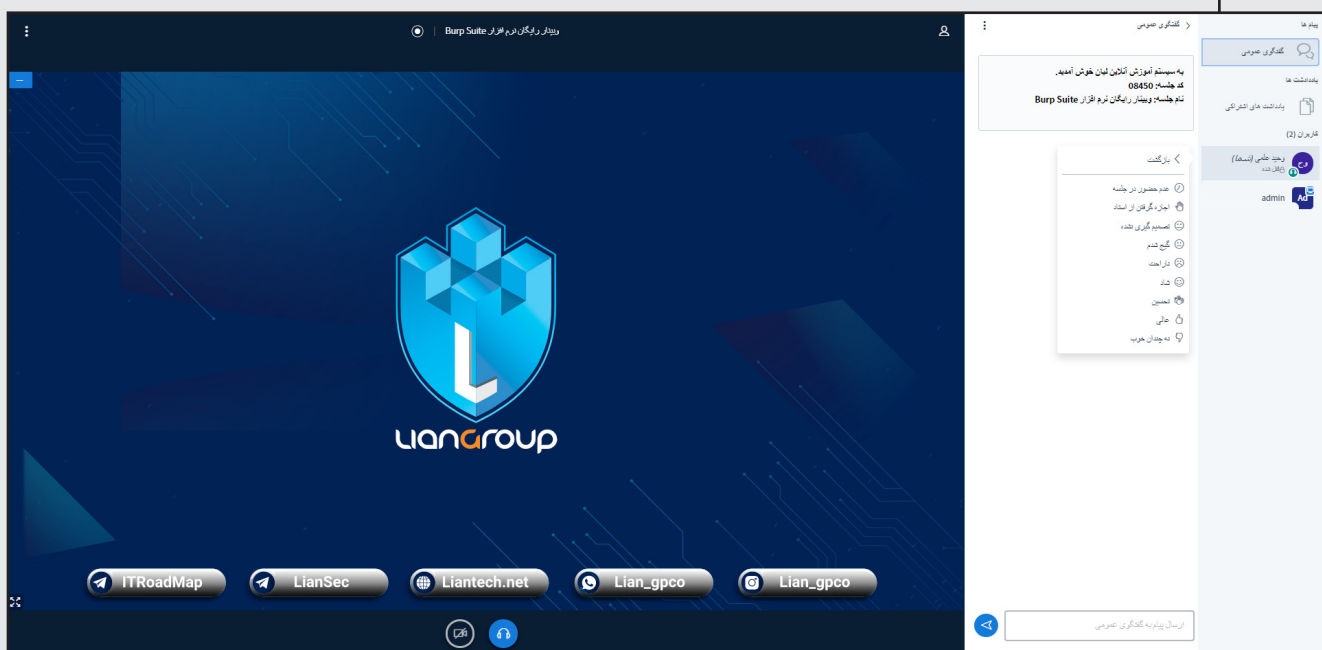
وبینار رایگان نرم افزار Burp Suite

LianGroup

ITRoadMap
LianSec
Liantech.net
Lian_gpco
Lian_gpco

گفتگوی عمومی

به سیستم آموزش آنلاین لیان خوش آمدید.
کد جلسه: 08450
نام جلسه: وبینار رایگان نرم افزار Burp Suite

بازگشت
عدم حضور در جلسه
اجازه گرفتن از استاد
تصمیم گیری نشده
گیج شدم
ناراحت
شاد
تحسین
عالی
نه چندان خوب

ارسال پیام به گفتگوی عمومی

پیام ها
گفتگوی عمومی
یادداشت ها
یادداشت های اشتراکی
کاربران (2)
وحید علمی (شما)
(قفل شده)
وع
admin
Ad